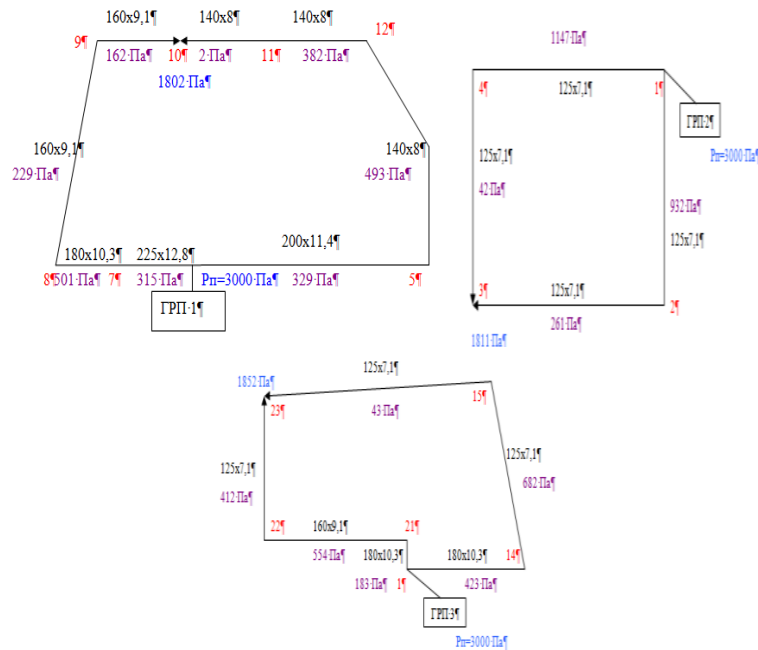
160x9,1¶ 140x8¶ 140x8¶
9¶ 162·Па¶ 10¶ 2·Па¶ 11¶ 382·Па¶ 12¶
1802·Па¶
160x9,1¶
229·Па¶
140x8¶
493·Па¶
180x10,3¶ 225x12,8¶ 200x11,4¶
8¶501·Па¶ 7¶ 315·Па¶ Рп=3000·Па¶ 329·Па¶ 5¶
ГРП·1¶

1147·Па¶
4¶ 125x7,1¶ 1¶
ГРП·2¶
125x7,1¶
42·Па¶
Рп=3000·Па¶
932·Па¶
125x7,1¶
3¶ 125x7,1¶ 2¶
261·Па¶
1811·Па¶

125x7,1¶
1852·Па¶
23¶ 43·Па¶ 15¶
125x7,1¶
125x7,1¶
682·Па¶
412·Па¶
22¶ 160x9,1¶ 21¶
554·Па¶ 180x10,3¶ 180x10,3¶ 14¶
183·Па¶ 1¶ 423·Па¶
ГРП·3¶
Рп=3000·Па¶